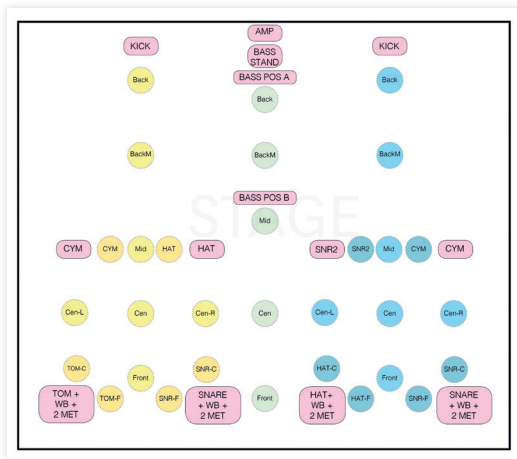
AMP

KICK

BASS STAND

KICK

BASS POS A

Back

Back

Back

BackM

BackM

BackM

BASS POS B

STAGE

Mid

CYM

CYM

Mid

HAT

HAT

SNR2

SNR2

Mid

CYM

CYM

Cen-L

Cen

Cen-R

Cen

Cen-L

Cen

Cen-R

TOM-C

SNR-C

HAT-C

SNR-C

Front

Front

TOM + WB + 2 MET

TOM-F

SNR-F

SNARE + WB + 2 MET

Front

HAT+ WB + 2 MET

HAT-F

SNR-F

SNARE + WB + 2 MET